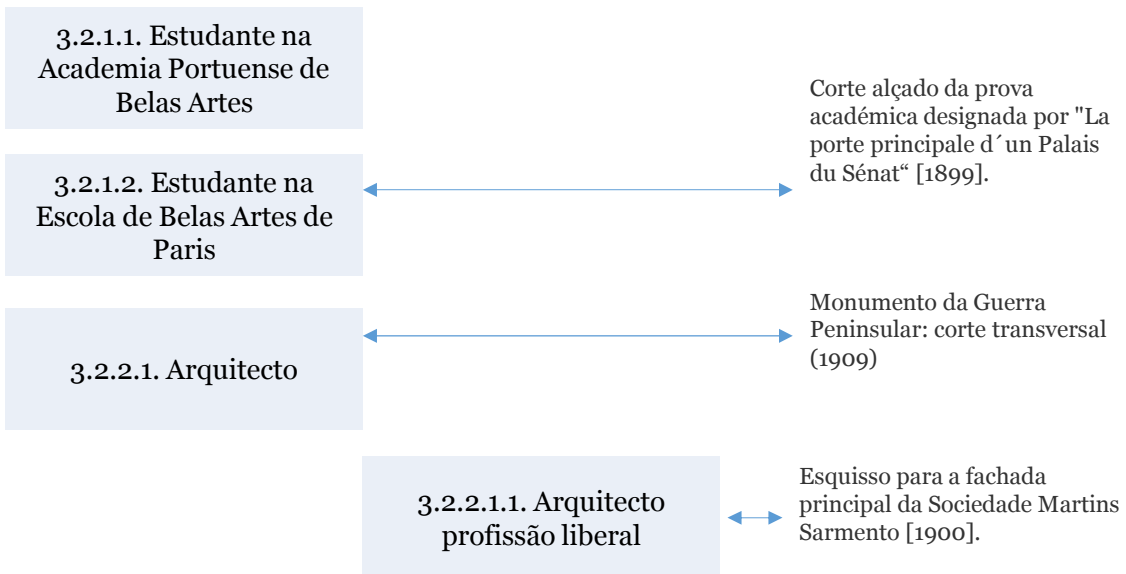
3.2.1.1. Estudante na Academia Portuense de Belas Artes

Corte alçado da prova académica designada por "La porte principale d´un Palais du Sénat“ [1899].

3.2.1.2. Estudante na Escola de Belas Artes de Paris

Monumento da Guerra Peninsular: corte transversal (1909)

3.2.2.1. Arquitecto

Esquisso para a fachada principal da Sociedade Martins Sarmento [1900].

3.2.2.1.1. Arquitecto profissão liberal